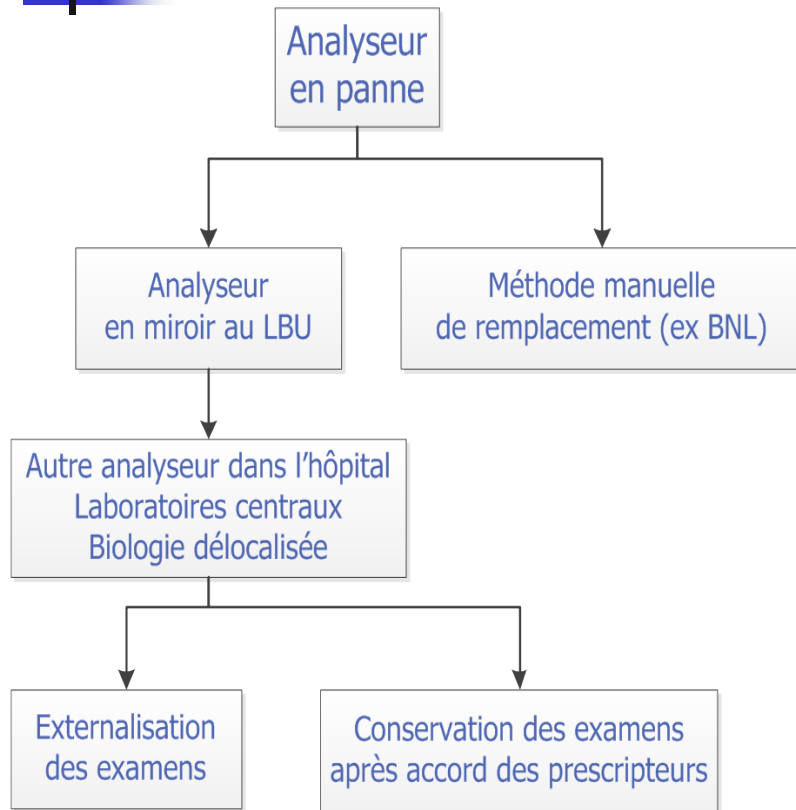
Analyseur en panne

Analyseur en miroir au LBU

Méthode manuelle de remplacement (ex BNL)

Autre analyseur dans l'hôpital
Laboratoires centraux
Biologie délocalisée

Externalisation des examens

Conservation des examens après accord des prescripteurs